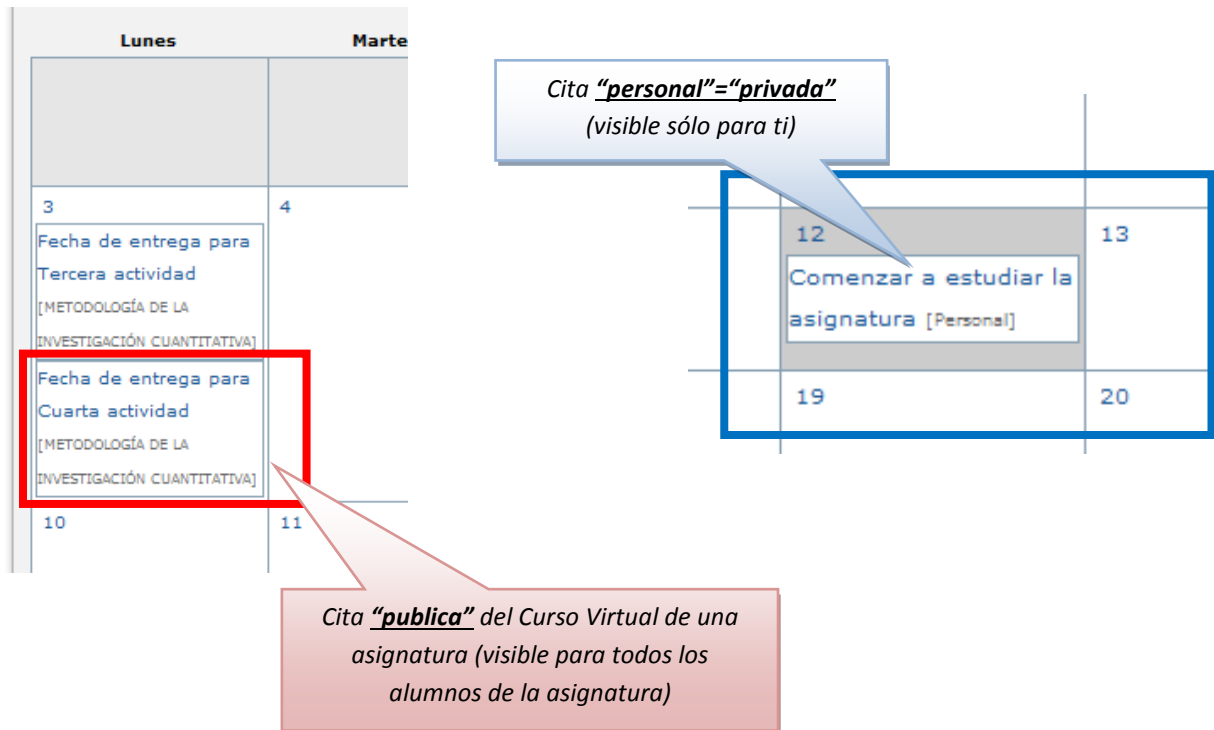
Lunes

Marte

3

Fecha de entrega para Tercera actividad [METODOLOGÍA DE LA INVESTIGACIÓN CUANTITATIVA]

Fecha de entrega para Cuarta actividad [METODOLOGÍA DE LA INVESTIGACIÓN CUANTITATIVA]

4

10

11

Cita ***“personal”=“privada”*** (visible sólo para ti)

12

Comenzar a estudiar la asignatura [Personal]

13

19

20

Cita ***“publica”*** del Curso Virtual de una asignatura (visible para todos los alumnos de la asignatura)